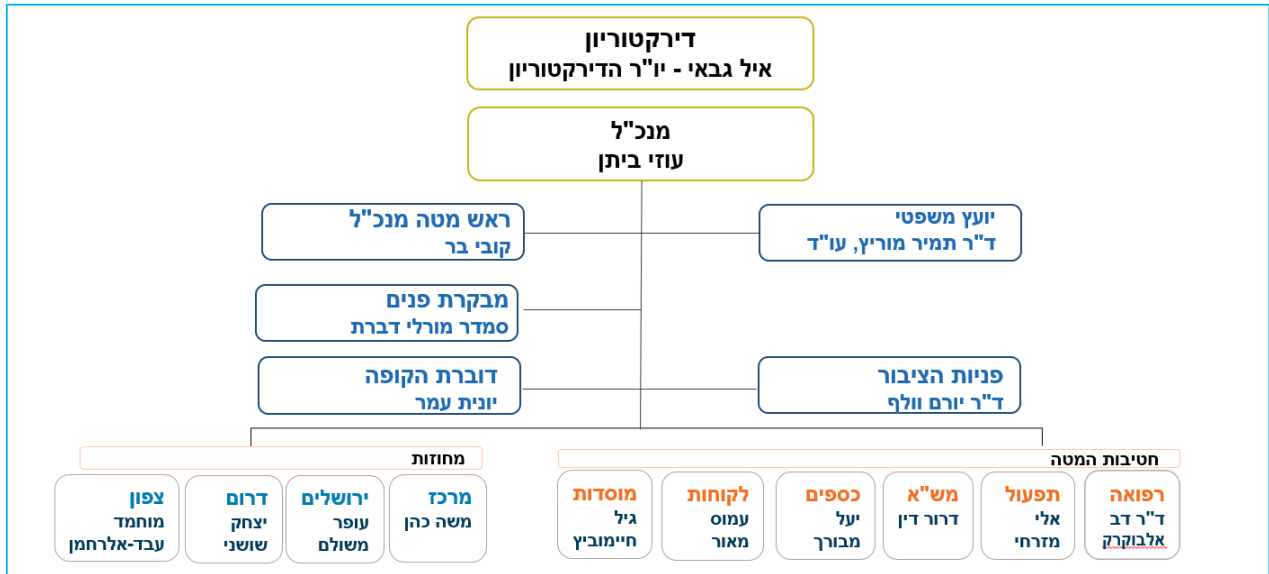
דירקטוריון
איל גבאי - יו"ר הדירקטוריון

מנכ"ל
עוזי ביתן

ראש מטה מנכ"ל
קובי בר

יועץ משפטי
ד"ר תמיר מוריץ, עו"ד

מבקרת פנים
סמדר מורלי דברת

דוברת הקופה
יונית עמר

פניות הציבור
ד"ר יורם וולף

חטיבות המטה

רפואה
ד"ר דב אלבוקרק

תפעול
אלי מזרחי

מש"א
דרור דין

כספים
יעל מבורך

לקוחות
עמוס מאור

מוסדות
גיל חיימוביץ

מחוזות

מרכז
משה כהן

ירושלים
עופר משולם

דרום
יצחק שושני

צפון
מוחמד עבד-אלרחמן